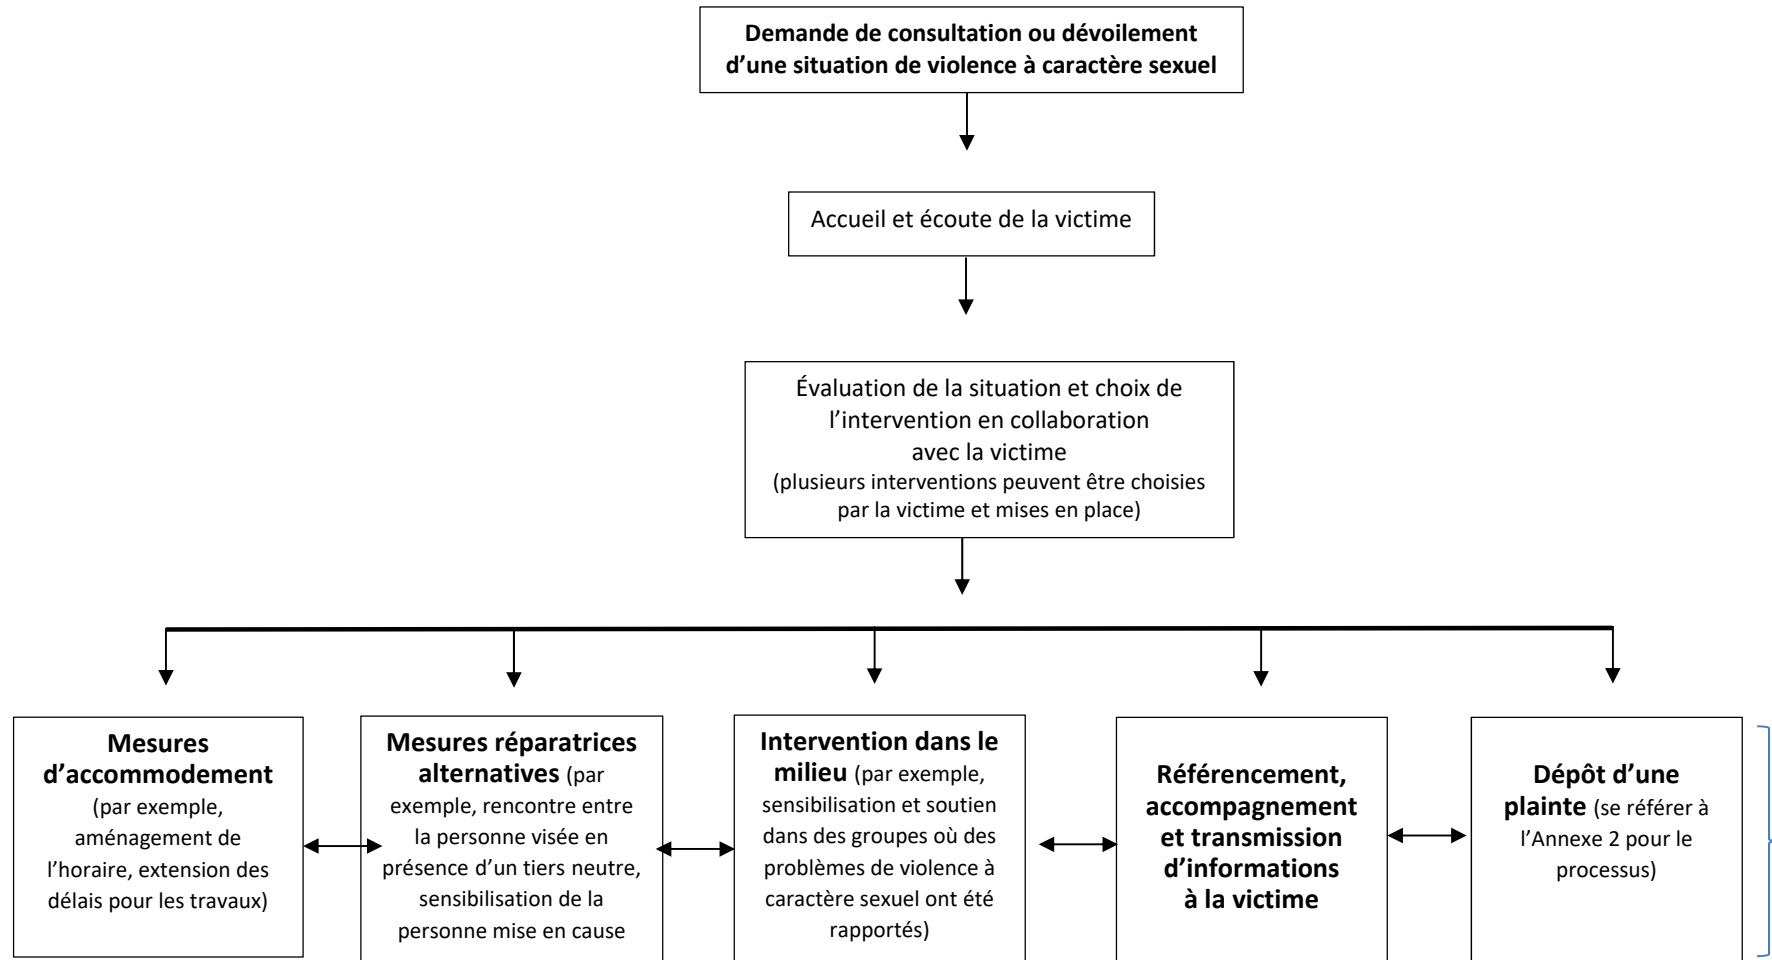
**Demande de consultation ou dévoilement d'une situation de violence à caractère sexuel**

Accueil et écoute de la victime

Évaluation de la situation et choix de l'intervention en collaboration avec la victime
(plusieurs interventions peuvent être choisies par la victime et mises en place)

**Mesures d'accommodement** (par exemple, aménagement de l'horaire, extension des délais pour les travaux)

**Mesures réparatrices alternatives** (par exemple, rencontre entre la personne visée en présence d'un tiers neutre, sensibilisation de la personne mise en cause

**Intervention dans le milieu** (par exemple, sensibilisation et soutien dans des groupes où des problèmes de violence à caractère sexuel ont été rapportés)

**Référencement, accompagnement et transmission d'informations à la victime**

**Dépôt d'une plainte** (se référer à l'Annexe 2 pour le processus)